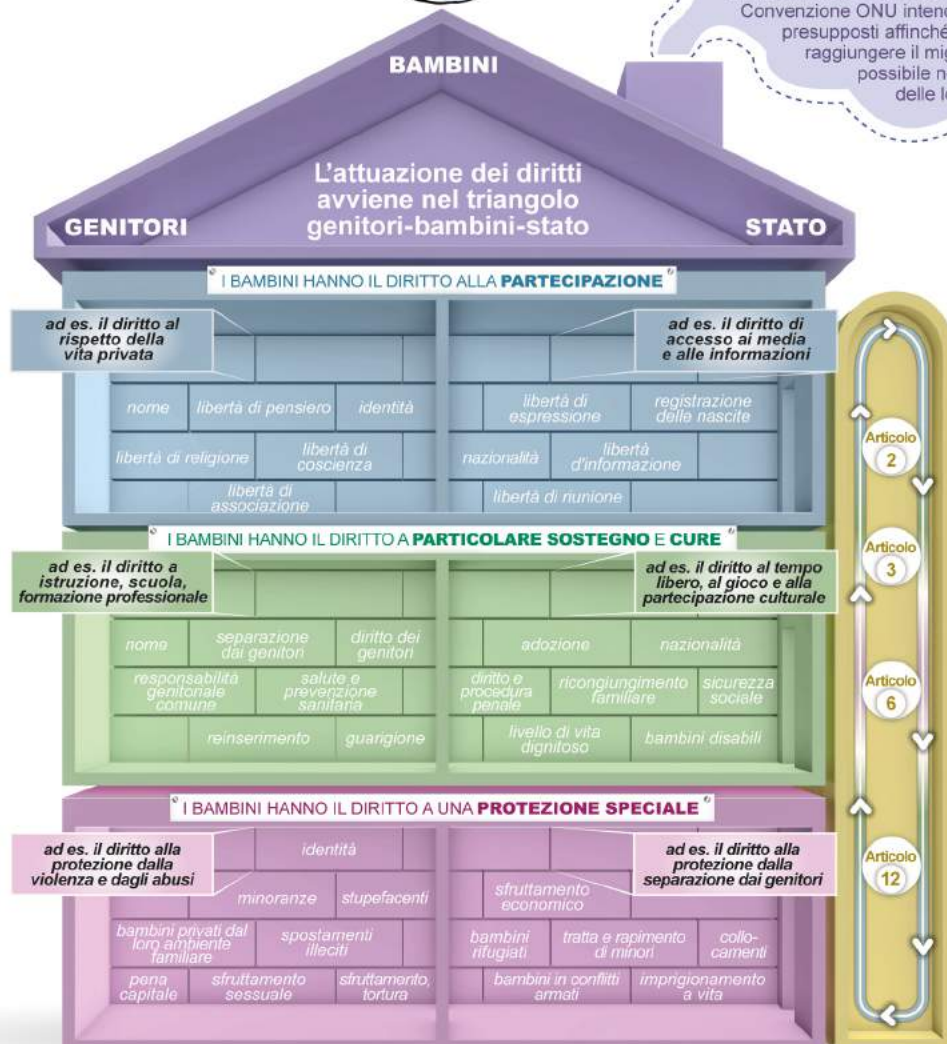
Convenzione ONU intenc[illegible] presupposti affinché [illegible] raggiungere il mig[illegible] possibile n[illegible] delle l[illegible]

BAMBINI

GENITORI

L'attuazione dei diritti avviene nel triangolo genitori-bambini-stato

STATO

I BAMBINI HANNO IL DIRITTO ALLA PARTECIPAZIONE

ad es. il diritto al rispetto della vita privata

ad es. il diritto di accesso ai media e alle informazioni

nome

libertà di pensiero

identità

libertà di espressione

registrazione delle nascite

libertà di religione

libertà di coscienza

nazionalità

libertà d'informazione

libertà di associazione

libertà di riunione

I BAMBINI HANNO IL DIRITTO A PARTICOLARE SOSTEGNO E CURE

ad es. il diritto a istruzione, scuola, formazione professionale

ad es. il diritto al tempo libero, al gioco e alla partecipazione culturale

nome

separazione dai genitori

diritto dei genitori

adozione

nazionalità

responsabilità genitoriale comune

salute e prevenzione sanitaria

diritto e procedura penale

ricongiungimento familiare

sicurezza sociale

reinserimento

guarigione

livello di vita dignitoso

bambini disabili

I BAMBINI HANNO IL DIRITTO A UNA PROTEZIONE SPECIALE

ad es. il diritto alla protezione dalla violenza e dagli abusi

identità

ad es. il diritto alla protezione dalla separazione dai genitori

minoranze

stupefacenti

sfruttamento economico

bambini privati dal loro ambiente familiare

spostamenti illeciti

bambini rifugiati

tratta e rapimento di minori

collocamenti

pena capitale

sfruttamento sessuale

sfruttamento, tortura

bambini in conflitti armati

imprigionamento a vita

Articolo 2

Articolo 3

Articolo 6

Articolo 12